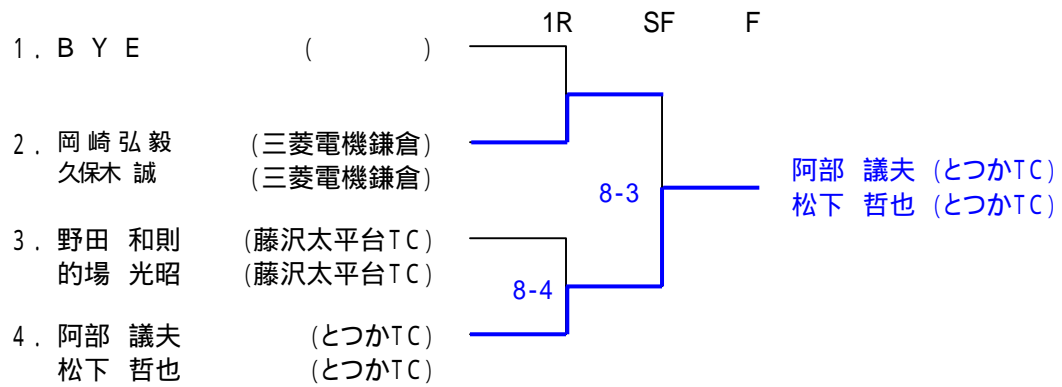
1R SF F

1．ＢＹＥ （ ）

2．岡崎弘毅 （三菱電機鎌倉）
久保木 誠 （三菱電機鎌倉）

3．野田 和則 （藤沢太平台TC）
的場 光昭 （藤沢太平台TC）

4．阿部 議夫 （とつかTC）
松下 哲也 （とつかTC）

8-4

8-3

阿部 議夫 （とつかTC）
松下 哲也 （とつかTC）